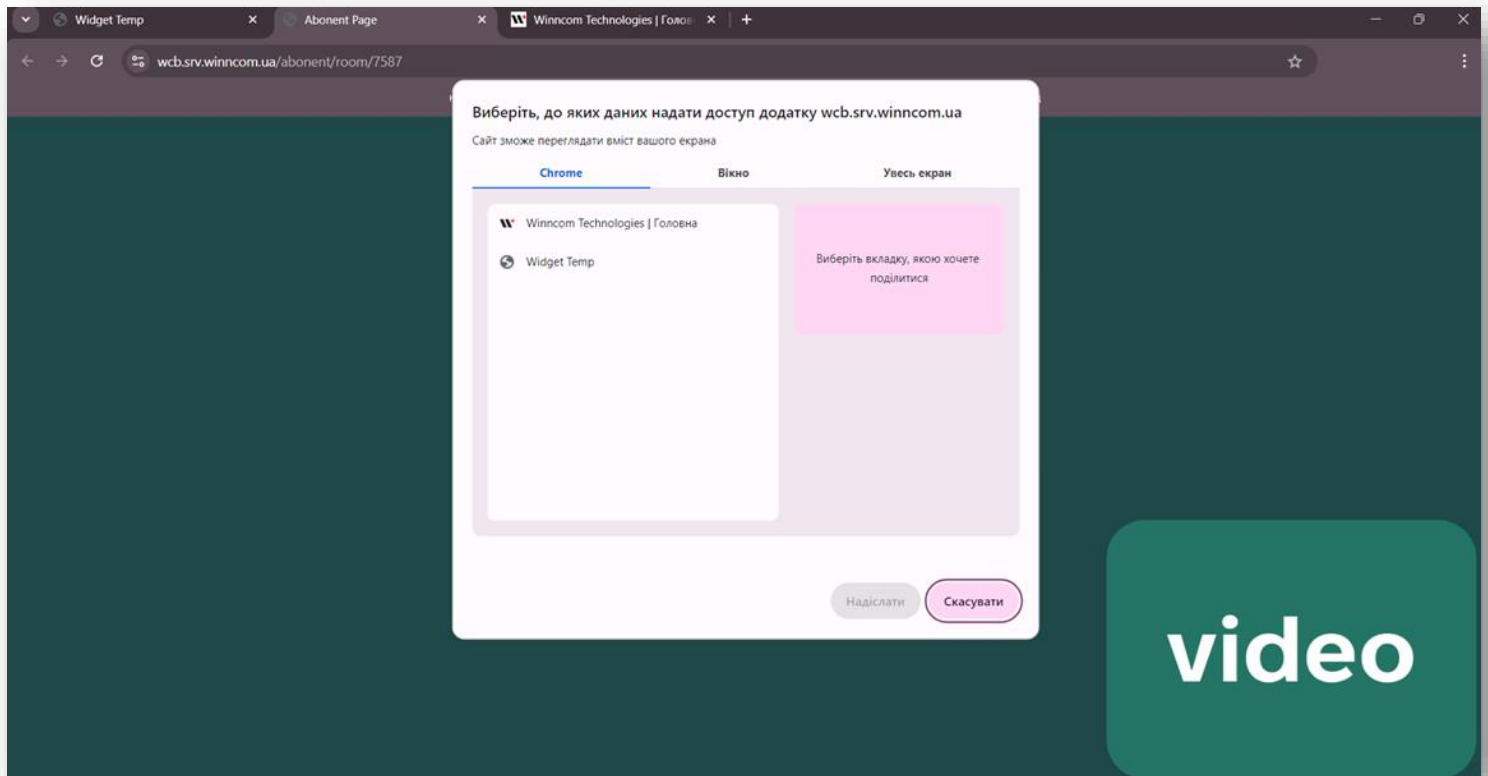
Widget Temp ×
Abonent Page ×
Winncom Technologies | Голов ×
+

wcb.srv.winncom.ua/abonent/room/7587

Виберіть, до яких даних надати доступ додатку wcb.srv.winncom.ua

Сайт зможе переглядати вміст вашого екрана

Chrome
Вікно
Увесь екран

Winncom Technologies | Головна
Widget Temp

Виберіть вкладку, якою хочете поділитися

Надіслати
Скасувати

video